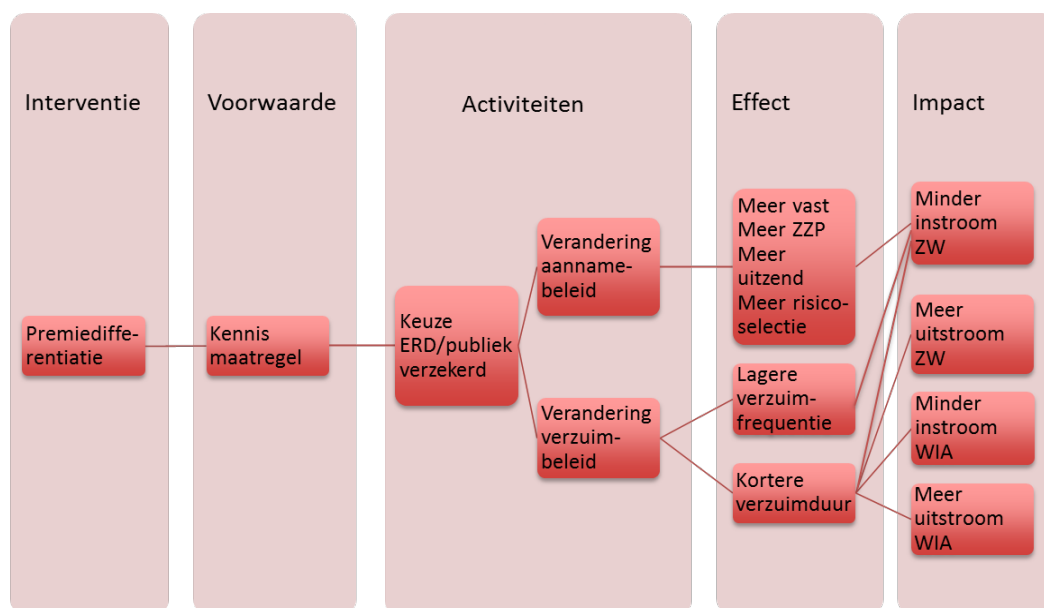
Interventie

Voorwaarde

Activiteiten

Effect

Impact

Premiedifferentiatie

Kennis maatregel

Keuze ERD/publiek verzekerd

Verandering aannamebeleid

Verandering verzuimbeleid

Meer vast
Meer ZZP
Meer uitzend
Meer risicoselectie

Lagere verzuimfrequentie

Kortere verzuimduur

Minder instroom ZW

Meer uitstroom ZW

Minder instroom WIA

Meer uitstroom WIA